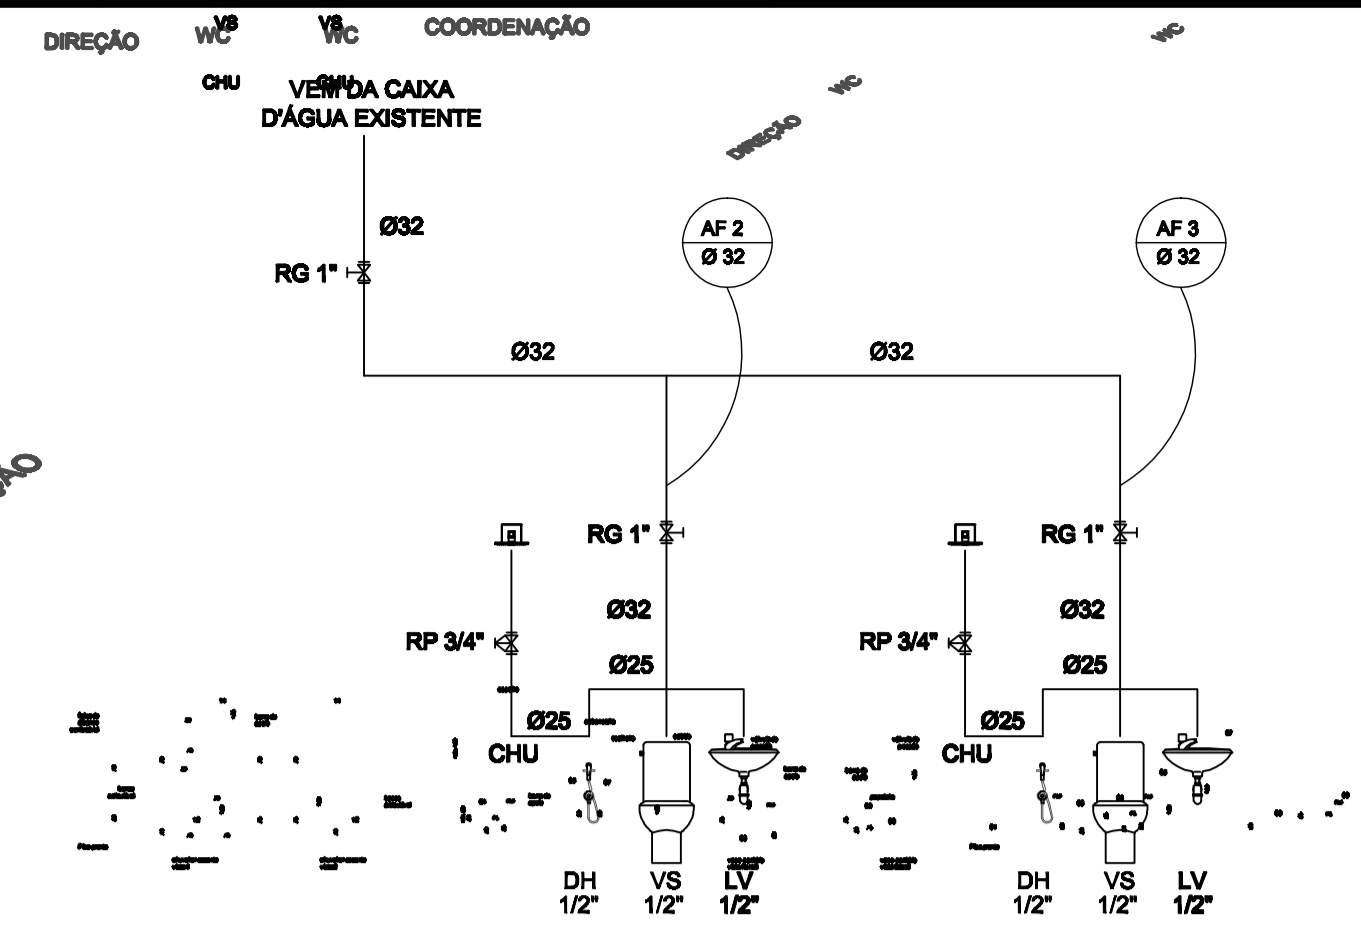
DIREÇÃO WC VS VS WC COORDENAÇÃO WC

CHU CHU VEM DA CAIXA D'ÁGUA EXISTENTE

DIREÇÃO WC

Ø32

RG 1"

AF 2
Ø 32

AF 3
Ø 32

Ø32 Ø32

ÇÃO

RG 1" RG 1"

Ø32 Ø32

RP 3/4" RP 3/4"

Ø25 Ø25

Ø25 Ø25

CHU CHU

DH 1/2" VS 1/2" LV 1/2"

DH 1/2" VS 1/2" LV 1/2"